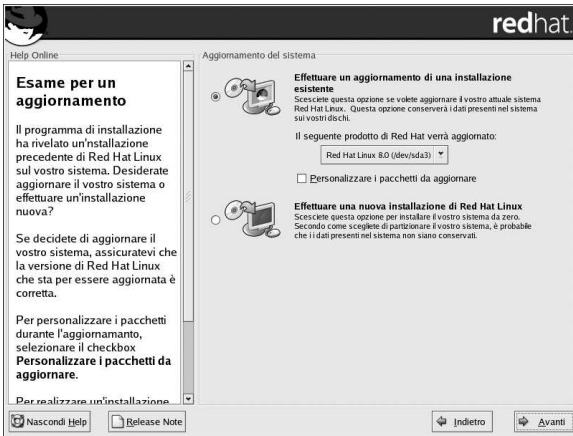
redhat.

Help Online

Esame per un aggiornamento

Il programma di installazione ha rivelato un'nstallazione precedente di Red Hat Linux sul vostro sistema. Desiderate aggiornare il vostro sistema o effettuare un'installazione nuova?

Se decidete di aggiornare il vostro sistema, assicuratevi che la versione di Red Hat Linux che sta per essere aggiornata è corretta.

Per personalizzare i pacchetti durante l'aggiornamanto, selezionare il checkbox **Personalizzare i pacchetti da aggiornare**.

Per realizzare un'installazione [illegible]

Aggiornamento del sistema

**Effettuare un aggiornamento di una installazione esistente**
Scesciete questa opzione se volete aggiornare il vostro attuale sistema Red Hat Linux. Questa opzione conserverà i dati presenti nel sistema sui vostri dischi.

Il seguente prodotto di Red Hat verrà aggiornato:

Red Hat Linux 8.0 (/dev/sda3)

Personalizzare i pacchetti da aggiornare

**Effettuare una nuova installazione di Red Hat Linux**
Scesciete questa opzione per installare il vostro sistema da zero. Secondo come sceglete di partizionare il vostro sistema, è probabile che i i dati presenti nel sistema non siano conservati.

Nascondi Help

Release Note

Indietro

Avanti